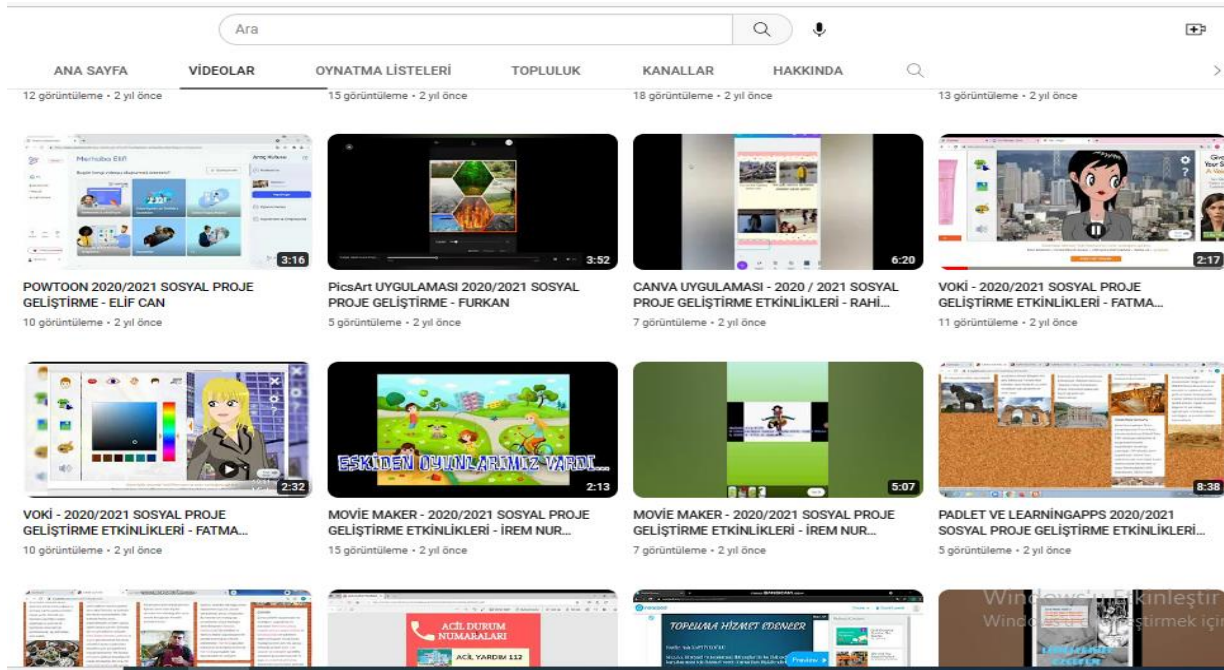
Ara

ANA SAYFA VİDEOLAR OYNATMA LİSTELERİ TOPLULUK KANALLAR HAKKINDA

12 görüntüleme • 2 yıl önce
15 görüntüleme • 2 yıl önce
18 görüntüleme • 2 yıl önce
13 görüntüleme • 2 yıl önce

Merhaba Elif!

3:16
POWTOON 2020/2021 SOSYAL PROJE GELİŞTİRME - ELİF CAN
10 görüntüleme • 2 yıl önce

3:52
PicsArt UYGULAMASI 2020/2021 SOSYAL PROJE GELİŞTİRME - FURKAN
5 görüntüleme • 2 yıl önce

6:20
CANVA UYGULAMASI - 2020 / 2021 SOSYAL PROJE GELİŞTİRME ETKİNLİKLERİ - RAHİ...
7 görüntüleme • 2 yıl önce

2:17
VOKİ - 2020/2021 SOSYAL PROJE GELİŞTİRME ETKİNLİKLERİ - FATMA...
11 görüntüleme • 2 yıl önce

2:32
VOKİ - 2020/2021 SOSYAL PROJE GELİŞTİRME ETKİNLİKLERİ - FATMA...
10 görüntüleme • 2 yıl önce

ESKİDEN OYUNLARIMIZ VARDI...
2:13
MOVİE MAKER - 2020/2021 SOSYAL PROJE GELİŞTİRME ETKİNLİKLERİ - İREM NUR...
15 görüntüleme • 2 yıl önce

5:07
MOVİE MAKER - 2020/2021 SOSYAL PROJE GELİŞTİRME ETKİNLİKLERİ - İREM NUR...
7 görüntüleme • 2 yıl önce

8:38
PADLET VE LEARNİNGAPPS 2020/2021 SOSYAL PROJE GELİŞTİRME ETKİNLİKLERİ...
5 görüntüleme • 2 yıl önce

ACİL DURUM NUMARALARI
ACİL YARDIM 112

TOPLUMA HİZMET EDENLER

Windows'u Etkinleştir
Windows'u etkinleştirmek için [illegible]